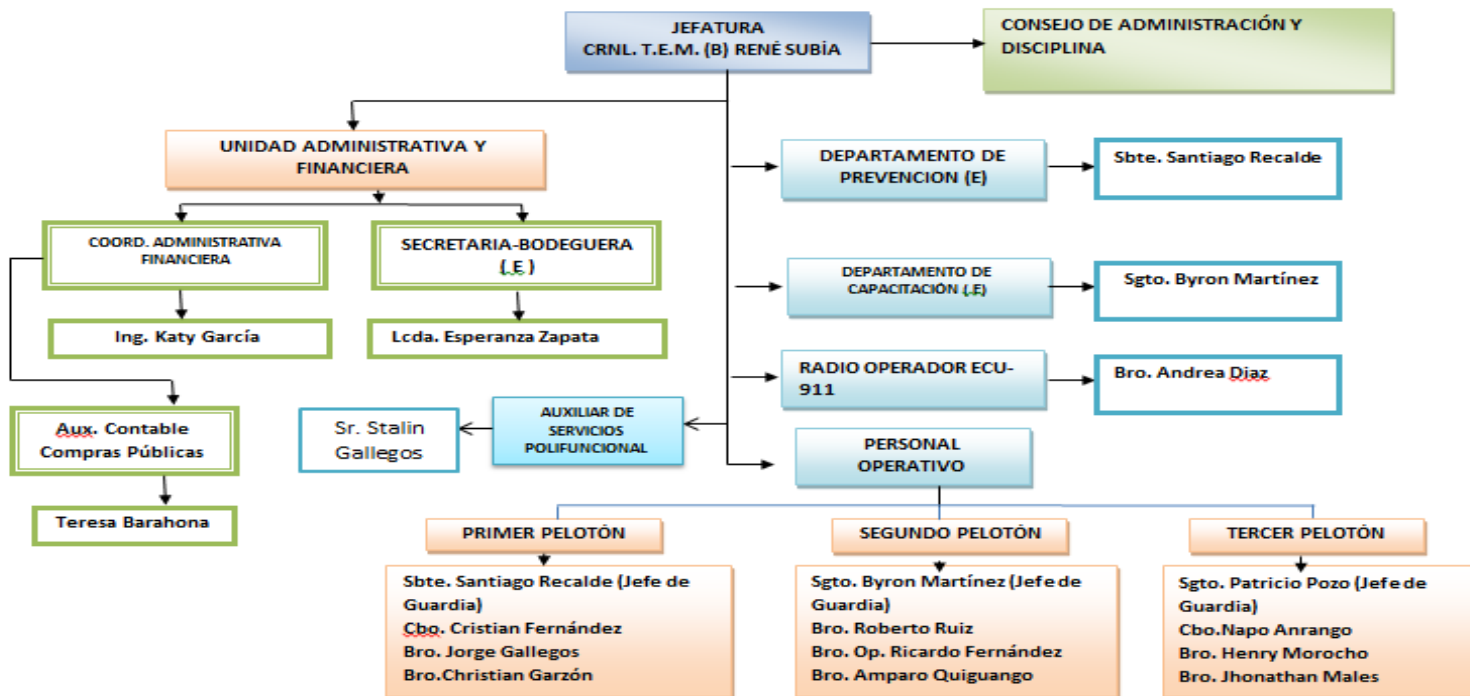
JEFATURA
CRNL. T.E.M. (B) RENÉ SUBÍA

CONSEJO DE ADMINISTRACIÓN Y DISCIPLINA

UNIDAD ADMINISTRATIVA Y FINANCIERA

COORD. ADMINISTRATIVA FINANCIERA

SECRETARIA-BODEGUERA (.E )

Ing. Katy García

Lcda. Esperanza Zapata

Aux. Contable Compras Públicas

Teresa Barahona

DEPARTAMENTO DE PREVENCION (E)

Sbte. Santiago Recalde

DEPARTAMENTO DE CAPACITACIÓN (.E)

Sgto. Byron Martínez

RADIO OPERADOR ECU-911

Bro. Andrea Diaz

AUXILIAR DE SERVICIOS POLIFUNCIONAL

Sr. Stalin Gallegos

PERSONAL OPERATIVO

PRIMER PELOTÓN

Sbte. Santiago Recalde (Jefe de Guardia)
Cbo. Cristian Fernández
Bro. Jorge Gallegos
Bro.Christian Garzón

SEGUNDO PELOTÓN

Sgto. Byron Martínez (Jefe de Guardia)
Bro. Roberto Ruiz
Bro. Op. Ricardo Fernández
Bro. Amparo Quiguango

TERCER PELOTÓN

Sgto. Patricio Pozo (Jefe de Guardia)
Cbo.Napo Anrango
Bro. Henry Morocho
Bro. Jhonathan Males